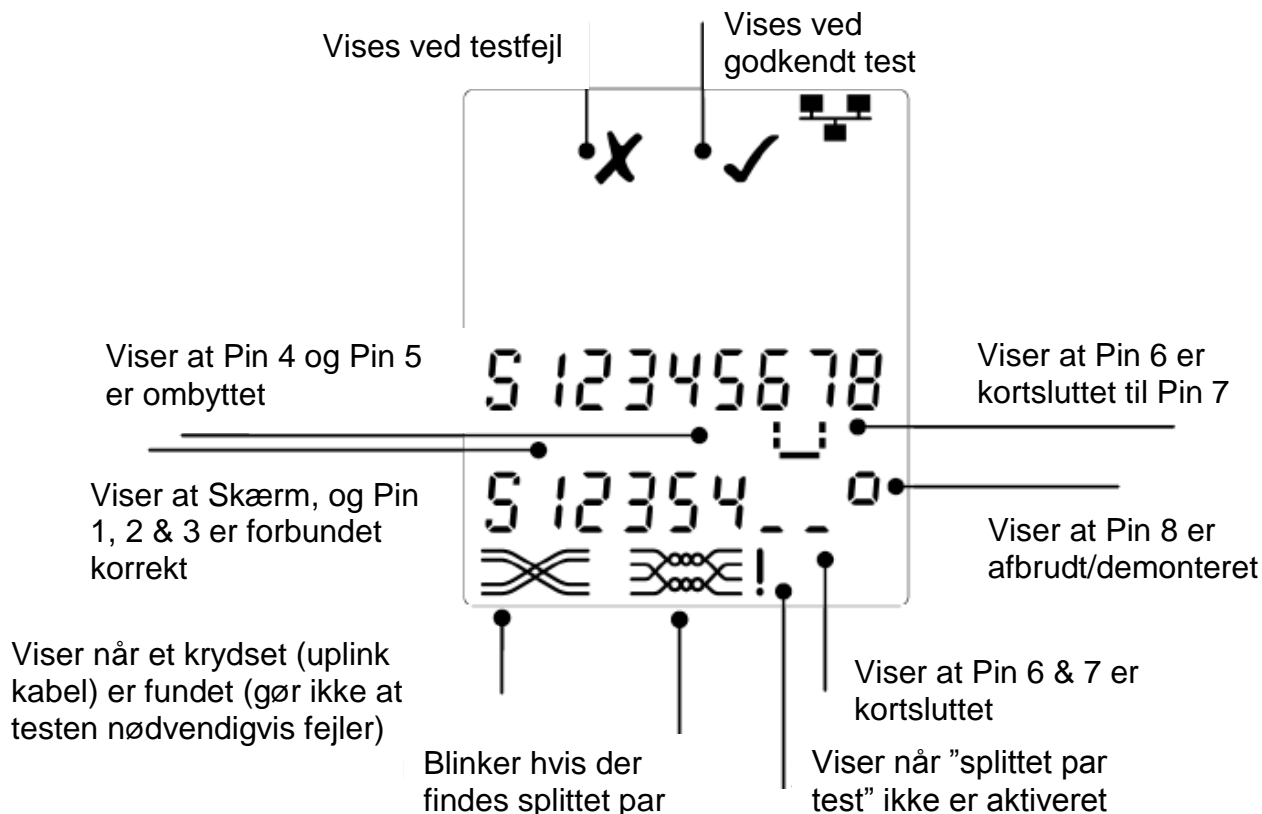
Vises ved testfejl

Vises ved godkendt test

Viser at Pin 4 og Pin 5 er ombyttet

S 12345678

Viser at Pin 6 er kortsluttet til Pin 7

Viser at Skærm, og Pin 1, 2 & 3 er forbundet korrekt

S 12354_ _ 0

Viser at Pin 8 er afbrudt/demonteret

!

Viser når et krydset (uplink kabel) er fundet (gør ikke at testen nødvendigvis fejler)

Viser at Pin 6 & 7 er kortsluttet

Blinker hvis der findes splittet par

Viser når "splittet par test" ikke er aktiveret